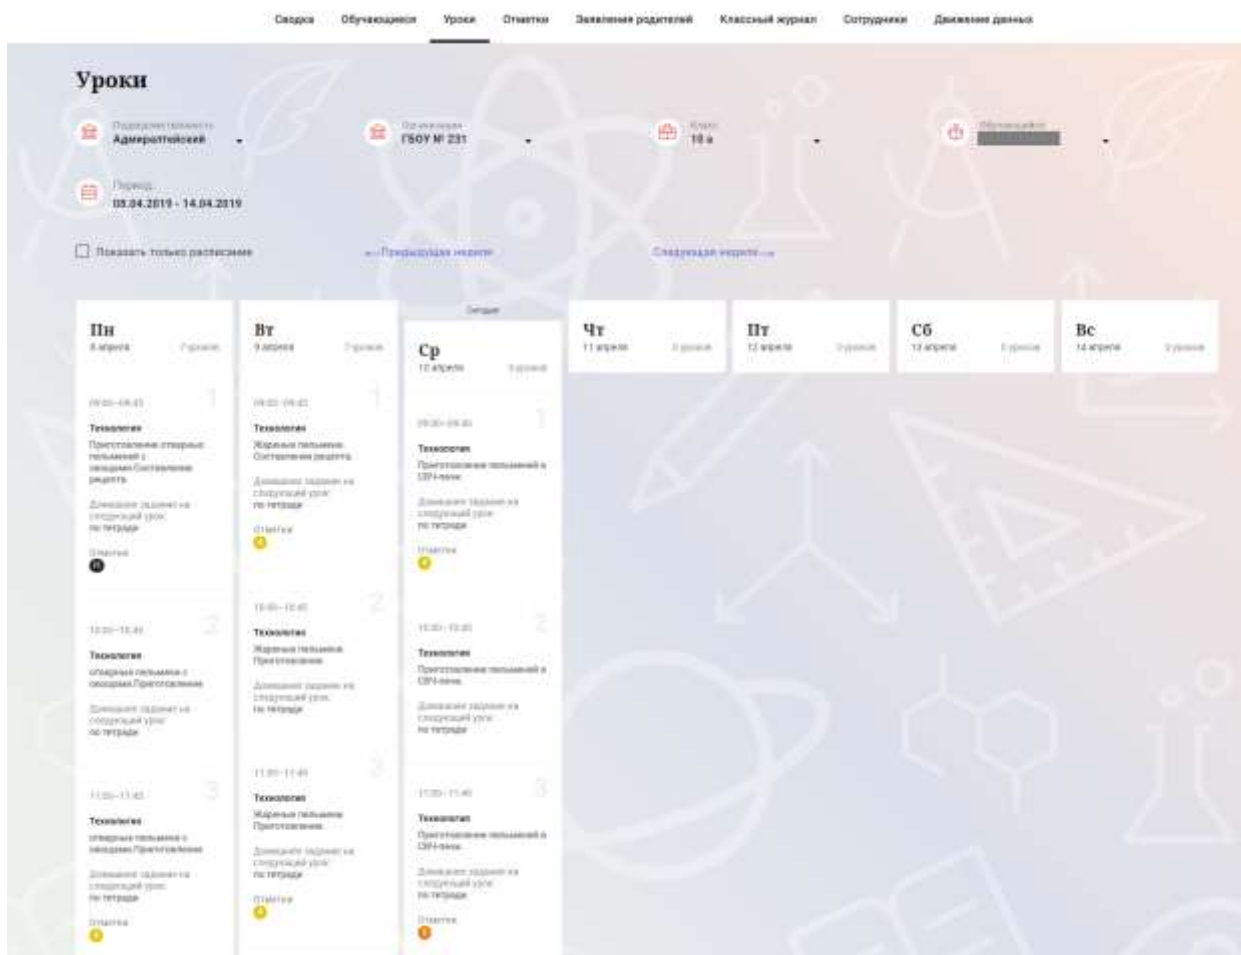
Сводка Обучающиеся Уроки Отметки Заявления родителей Классный журнал Сотрудники Движение данных

Уроки

Подразделение (район)
Адмиралтейский

Организация
ГБОУ № 231

Класс
10 а

Обучающийся
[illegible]

Период
08.04.2019 - 14.04.2019

Показать только расписание

← Предыдущая неделя

Следующая неделя →

Пн
8 апреля
7 уроков

09:00–09:45
1
Технология
Приготовление отварных пельменей с овощами.Составление рецепта
Домашнее задание на следующий урок:
по тетради
Отметка
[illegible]

10:00–10:45
2
Технология
отварных пельменей с овощами.Приготовление
Домашнее задание на следующий урок:
по тетради

11:00–11:45
3
Технология
отварных пельменей с овощами.Приготовление
Домашнее задание на следующий урок:
по тетради
Отметка
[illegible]

Вт
9 апреля
7 уроков

09:00–09:45
1
Технология
Жареные пельмени. Составление рецепта
Домашнее задание на следующий урок:
по тетради
Отметка
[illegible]

10:00–10:45
2
Технология
Жареные пельмени. Приготовление
Домашнее задание на следующий урок:
по тетради

11:00–11:45
3
Технология
Жареные пельмени. Приготовление
Домашнее задание на следующий урок:
по тетради
Отметка
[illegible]

Сегодня
Ср
10 апреля
5 уроков

09:00–09:45
1
Технология
Приготовление пельменей в СВЧ-печи
Домашнее задание на следующий урок:
по тетради
Отметка
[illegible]

10:00–10:45
2
Технология
Приготовление пельменей в СВЧ-печи
Домашнее задание на следующий урок:
по тетради

11:00–11:45
3
Технология
Приготовление пельменей в СВЧ-печи
Домашнее задание на следующий урок:
по тетради
Отметка
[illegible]

Чт
11 апреля
0 уроков

Пт
12 апреля
0 уроков

Сб
13 апреля
0 уроков

Вс
14 апреля
0 уроков